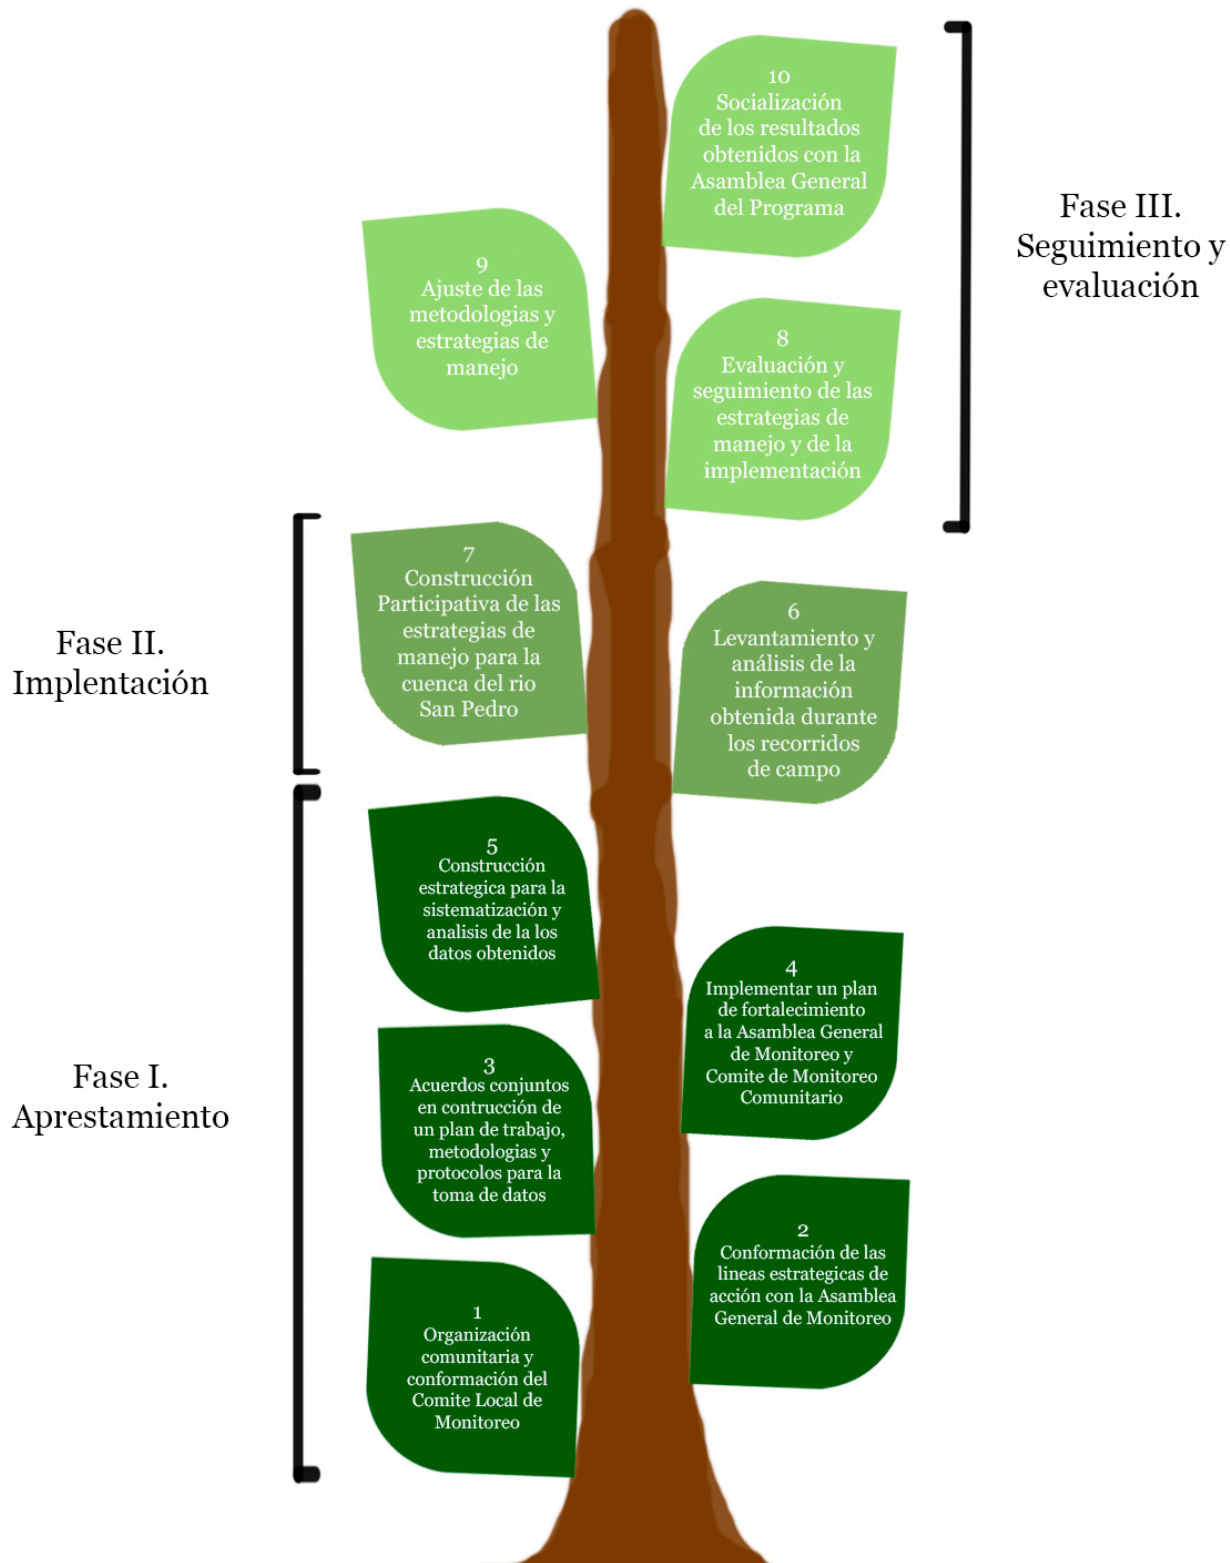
10
Socialización de los resultados obtenidos con la Asamblea General del Programa

Fase III. Seguimiento y evaluación

9
Ajuste de las metodologias y estrategias de manejo

8
Evaluación y seguimiento de las estrategias de manejo y de la implementación

7
Construcción Participativa de las estrategias de manejo para la cuenca del rio San Pedro

Fase II. Implentación

6
Levantamiento y análisis de la información obtenida durante los recorridos de campo

5
Construcción estrategica para la sistematización y analisis de la los datos obtenidos

4
Implementar un plan de fortalecimiento a la Asamblea General de Monitoreo y Comite de Monitoreo Comunitario

Fase I. Aprestamiento

3
Acuerdos conjuntos en contrucción de un plan de trabajo, metodologias y protocolos para la toma de datos

2
Conformación de las lineas estrategicas de acción con la Asamblea General de Monitoreo

1
Organización comunitaria y conformación del Comite Local de Monitoreo